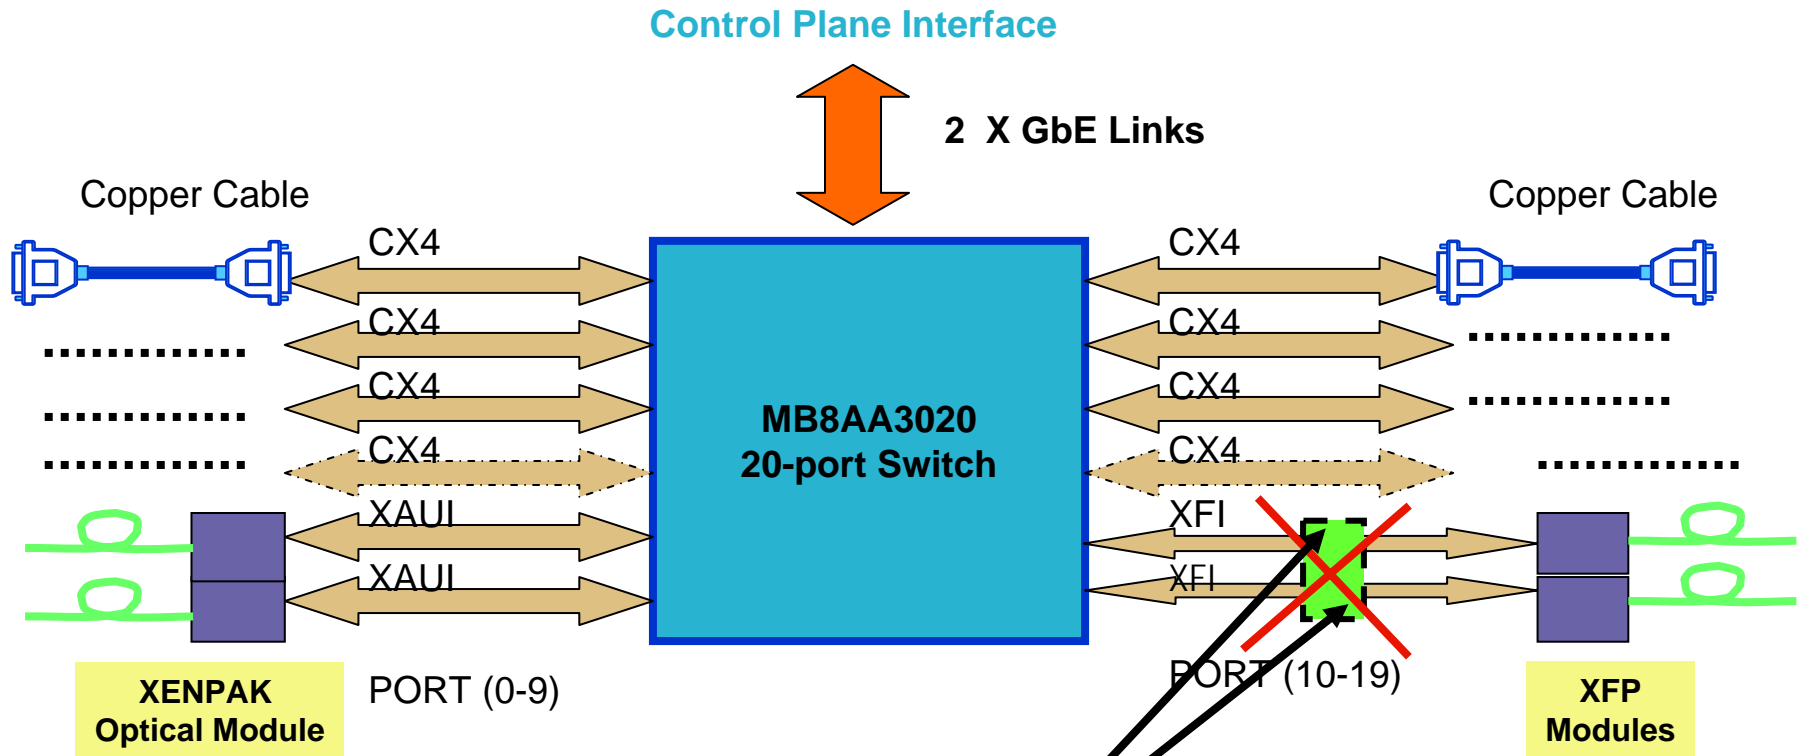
Control Plane Interface

2 X GbE Links

Copper Cable

Copper Cable

CX4

CX4

CX4

CX4

XAUI

XAUI

CX4

CX4

CX4

CX4

XFI

XFI

MB8AA3020
20-port Switch

XENPAK
Optical Module

PORT (0-9)

PORT (10-19)

XFP
Modules